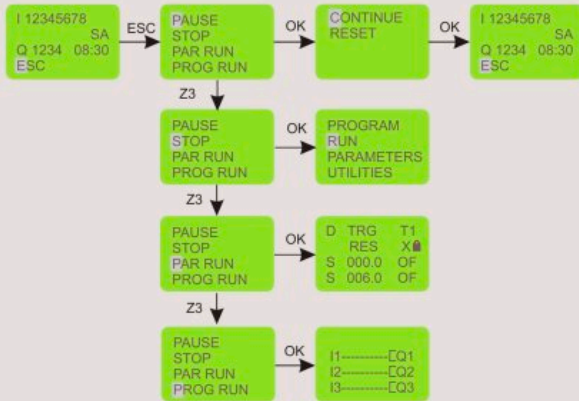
I 12345678
SA
Q 1234 08:30
ESC

ESC

PAUSE
STOP
PAR RUN
PROG RUN

OK

CONTINUE
RESET

OK

I 12345678
SA
Q 1234 08:30
ESC

Z3

PAUSE
STOP
PAR RUN
PROG RUN

OK

PROGRAM
RUN
PARAMETERS
UTILITIES

Z3

PAUSE
STOP
PAR RUN
PROG RUN

OK

D TRG T1
RES X
S 000.0 OF
S 006.0 OF

Z3

PAUSE
STOP
PAR RUN
PROG RUN

OK

I1----------[Q1
I2----------[Q2
I3----------[Q3